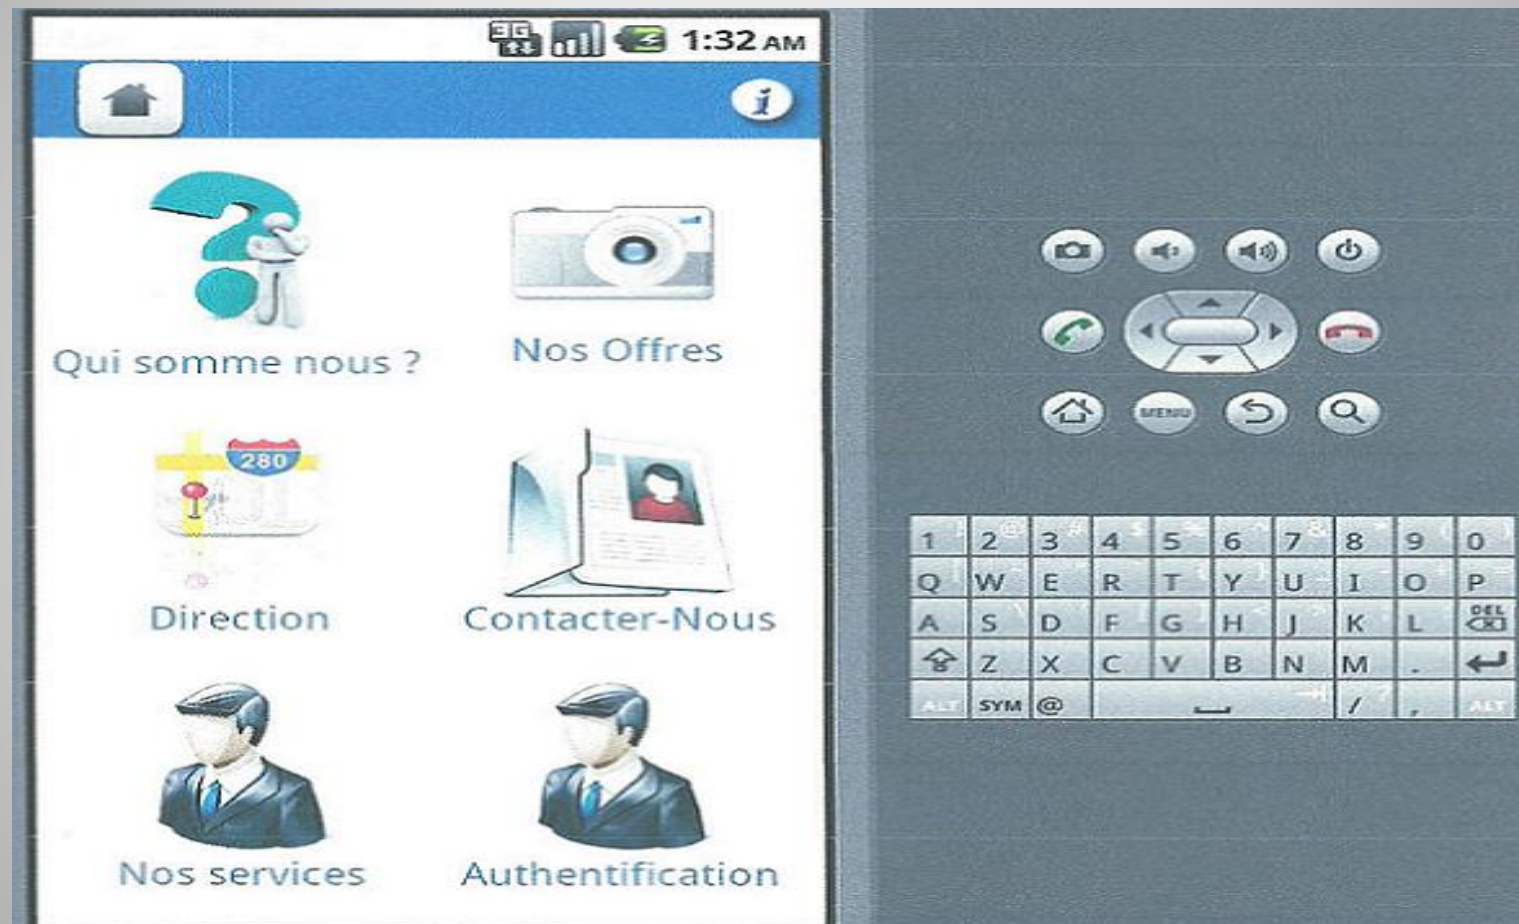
3G 1:32 AM

i

Qui somme nous ?

Nos Offres

280

Direction

Contacter-Nous

Nos services

Authentification

MENU

| 1 | 2 | 3 | 4 | 5 | 6 | 7 | 8 | 9 | 0 |
|---|---|---|---|---|---|---|---|---|---|
| Q | W | E | R | T | Y | U | I | O | P |
| A | S | D | F | G | H | J | K | L | DEL |
|  | Z | X | C | V | B | N | M | . |  |
| ALT | SYM | @ |  |  |  |  | / | , | ALT |